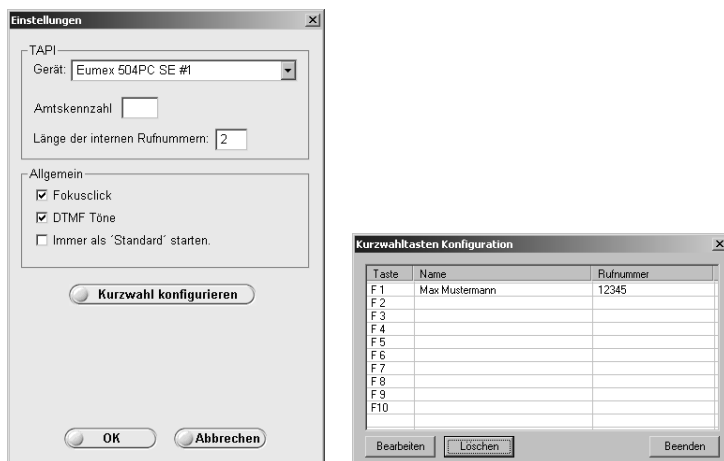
Einstellungen

TAPI

Gerät: Eumex 504PC SE #1

Amtskennzahl

Länge der internen Rufnummern: 2

Allgemein

Fokusclick

DTMF Töne

Immer als ´Standard´ starten.

Kurzwahl konfigurieren

OK

Abbrechen

Kurzwahltasten Konfiguration

| Taste | Name | Rufnummer |
|---|---|---|
| F 1 | Max Mustermann | 12345 |
| F 2 | | |
| F 3 | | |
| F 4 | | |
| F 5 | | |
| F 6 | | |
| F 7 | | |
| F 8 | | |
| F 9 | | |
| F10 | | |

Bearbeiten

Löschen

Beenden